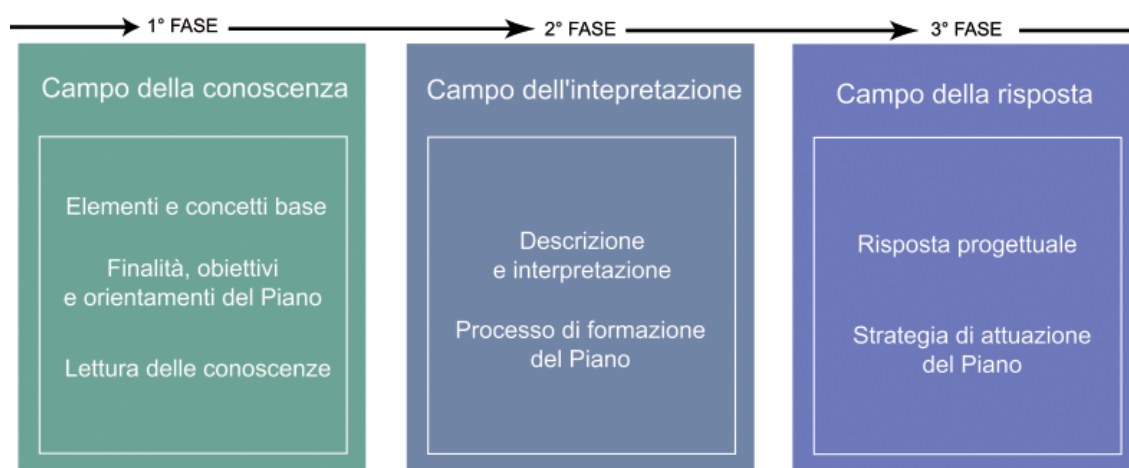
1° FASE

Campo della conoscenza

Elementi e concetti base

Finalità, obiettivi e orientamenti del Piano

Lettura delle conoscenze

2° FASE

Campo dell'intepretazione

Descrizione e interpretazione

Processo di formazione del Piano

3° FASE

Campo della risposta

Risposta progettuale

Strategia di attuazione del Piano